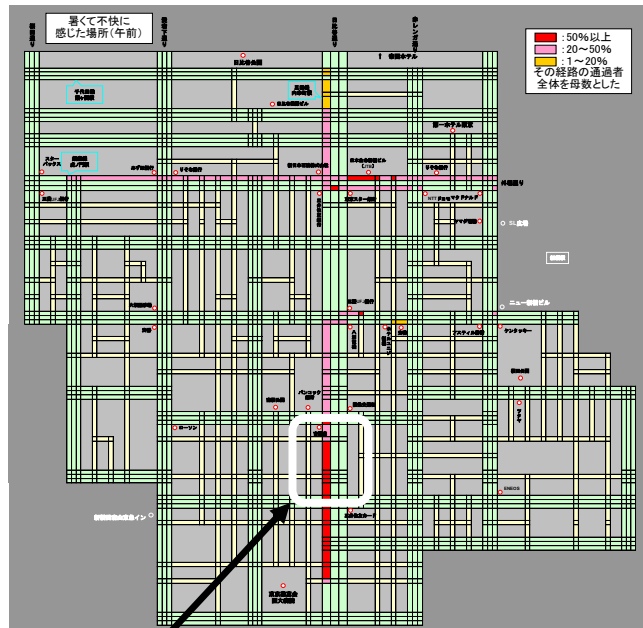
暑くて不快に
感じた場所(午前)

:50%以上
:20～50%
:1～20%
その経路の通過者
全体を母数とした

赤レンガ通り
第一ホテル東京
スター
バックス
ニュー新橋ビル
ケンタッキー
ローソン
パンコック
ENEOS
外堀通り
SL広場
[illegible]